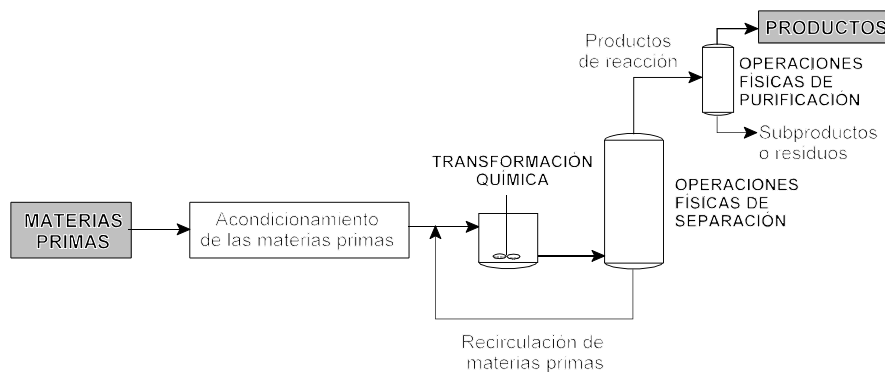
PRODUCTOS

Productos de reacción

OPERACIONES FÍSICAS DE PURIFICACIÓN

Subproductos o residuos

TRANSFORMACIÓN QUÍMICA

OPERACIONES FÍSICAS DE SEPARACIÓN

MATERIAS PRIMAS

Acondicionamiento de las materias primas

Recirculación de materias primas